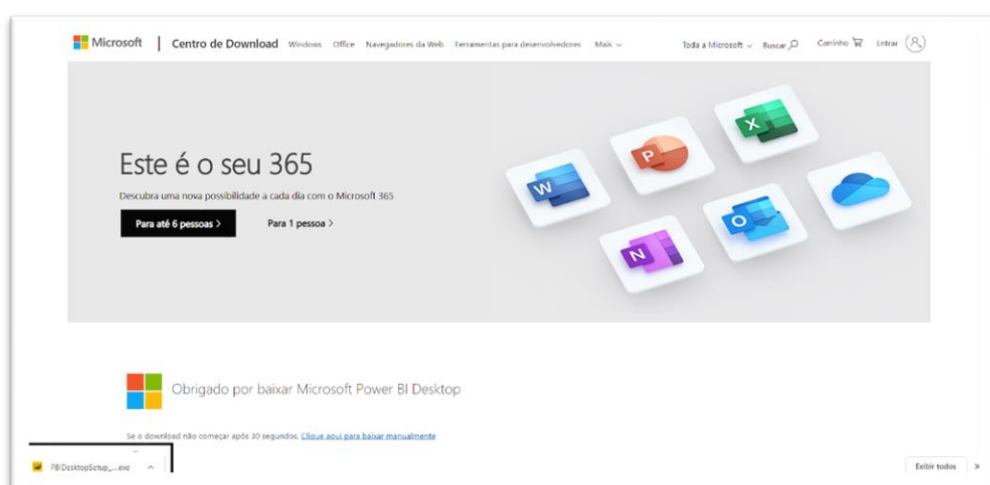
Microsoft | Centro de Download Windows Office Navegadores da Web Ferramentas para desenvolvedores Mais

Toda a Microsoft Buscar Carrinho Entrar

Este é o seu 365

Descubra uma nova possibilidade a cada dia com o Microsoft 365

Para até 6 pessoas >

Para 1 pessoa >

Obrigado por baixar Microsoft Power BI Desktop

Se o download não começar após 30 segundos, Clique aqui para baixar manualmente

PBIDesktopSetup_....exe

Exibir todos